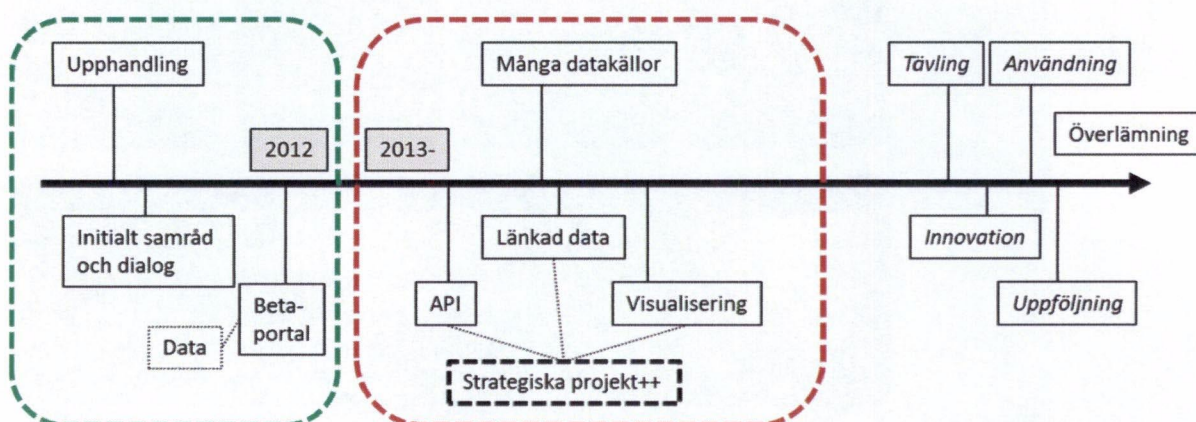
Upphandling

2012

Initialt samråd och dialog

Beta-portal

Data

Många datakällor

2013-

Länkad data

API

Visualisering

Strategiska projekt++

*Tävling*

*Användning*

Överlämning

*Innovation*

*Uppföljning*